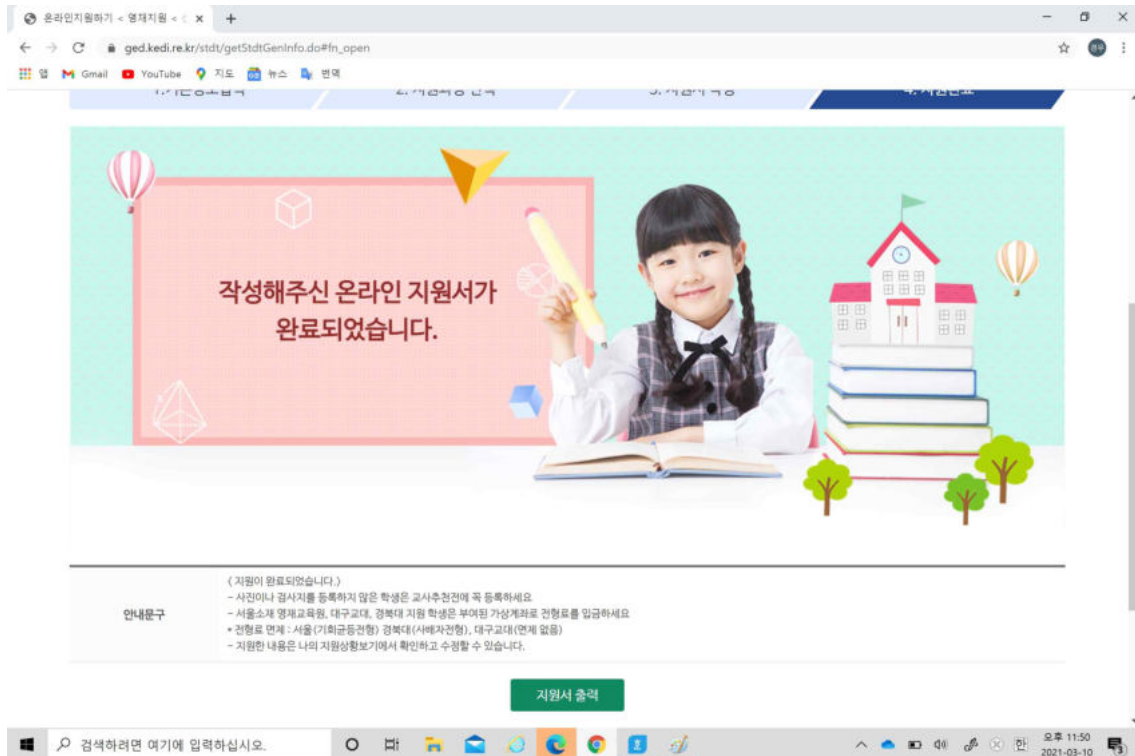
온라인지원하기 < 영재지원 < ×
ged.kedi.re.kr/stdt/getStdtGenInfo.do#fn_open
앱 Gmail YouTube 지도 뉴스 번역

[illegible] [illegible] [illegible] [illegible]

작성해주신 온라인 지원서가 완료되었습니다.

| 안내문구 | 〈 지원이 완료되었습니다.〉<br>– 사진이나 검사지를 등록하지 않은 학생은 교사추천전에 꼭 등록하세요<br>– 서울소재 영재교육원, 대구교대, 경북대 지원 학생은 부여된 가상계좌로 전형료를 입금하세요<br>• 전형료 면제 : 서울(기회균등전형) 경북대(사배자전형), 대구교대(면제 없음)<br>– 지원한 내용은 나의 지원상황보기에서 확인하고 수정할 수 있습니다. |
|---|---|

지원서 출력

검색하려면 여기에 입력하십시오.
한
오후 11:50
2021-03-10